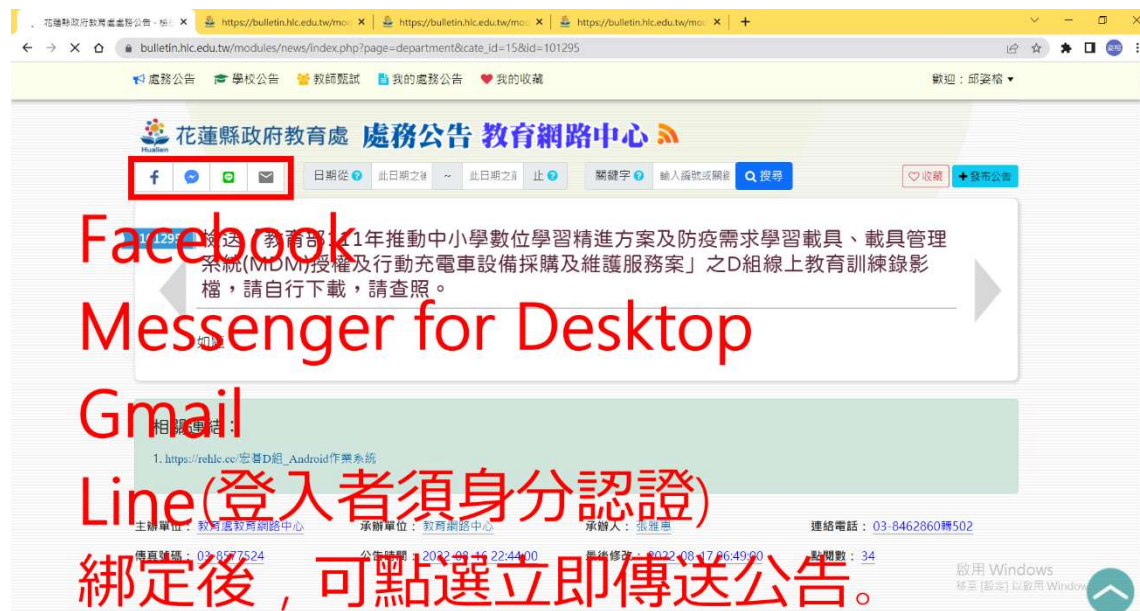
花蓮縣政府教育處處務公告 - 檢 ×
https://bulletin.hlc.edu.tw/mo ×
https://bulletin.hlc.edu.tw/mo ×
https://bulletin.hlc.edu.tw/mo ×
+

bulletin.hlc.edu.tw/modules/news/index.php?page=department&cate_id=15&id=101295

處務公告 學校公告 教師甄試 我的處務公告 我的收藏 歡迎：邱姿榕

花蓮縣政府教育處 處務公告 教育網路中心

Hualien

日期從 此日期之後 ~ 此日期之前 止 關鍵字 輸入編號或關鍵 搜尋 收藏 發布公告

101295 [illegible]送「教育部1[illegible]1年推動中小學數位學習精進方案及防疫需求學習載具、載具管理系統(MDM)授權及行動充電車設備採購及維護服務案」之D組線上教育訓練錄影檔，請自行下載，請查照。

如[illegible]

相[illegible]連結：

1. https://rehlc.cc/宏碁D組_Android作業系統

主辦單位：教育處教育網路中心 承辦單位：教育網路中心 承辦人：張雅惠 連絡電話：03-8462860轉502

傳真號碼：03-8577524 公告時間：2022-08-16 22:44:00 最後修改：2022-08-17 06:49:00 點閱數：34

啟用 Windows
移至 [設定] 以啟用 Windows

Facebook
Messenger for Desktop
Gmail
Line(登入者須身分認證)
綁定後，可點選立即傳送公告。